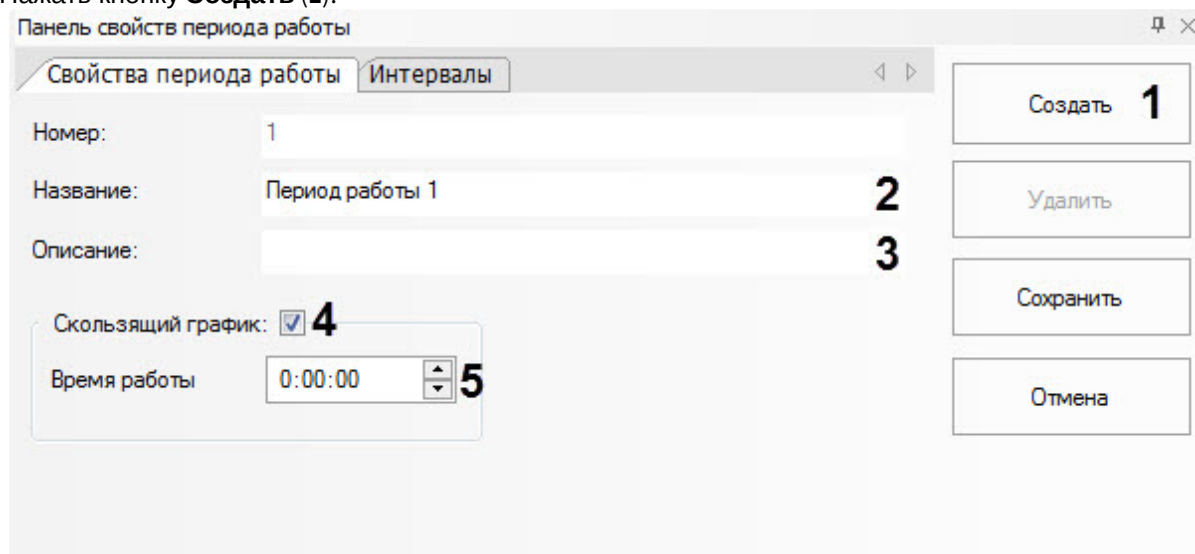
Нажать кнопку **Создать** (**1**).

Панель свойств периода работы

Свойства периода работы | Интервалы

Номер: 1

Название: Период работы 1

Описание:

Скользящий график: 4

Время работы 0:00:00 5

Создать 1

2

Удалить

3

Сохранить

Отмена